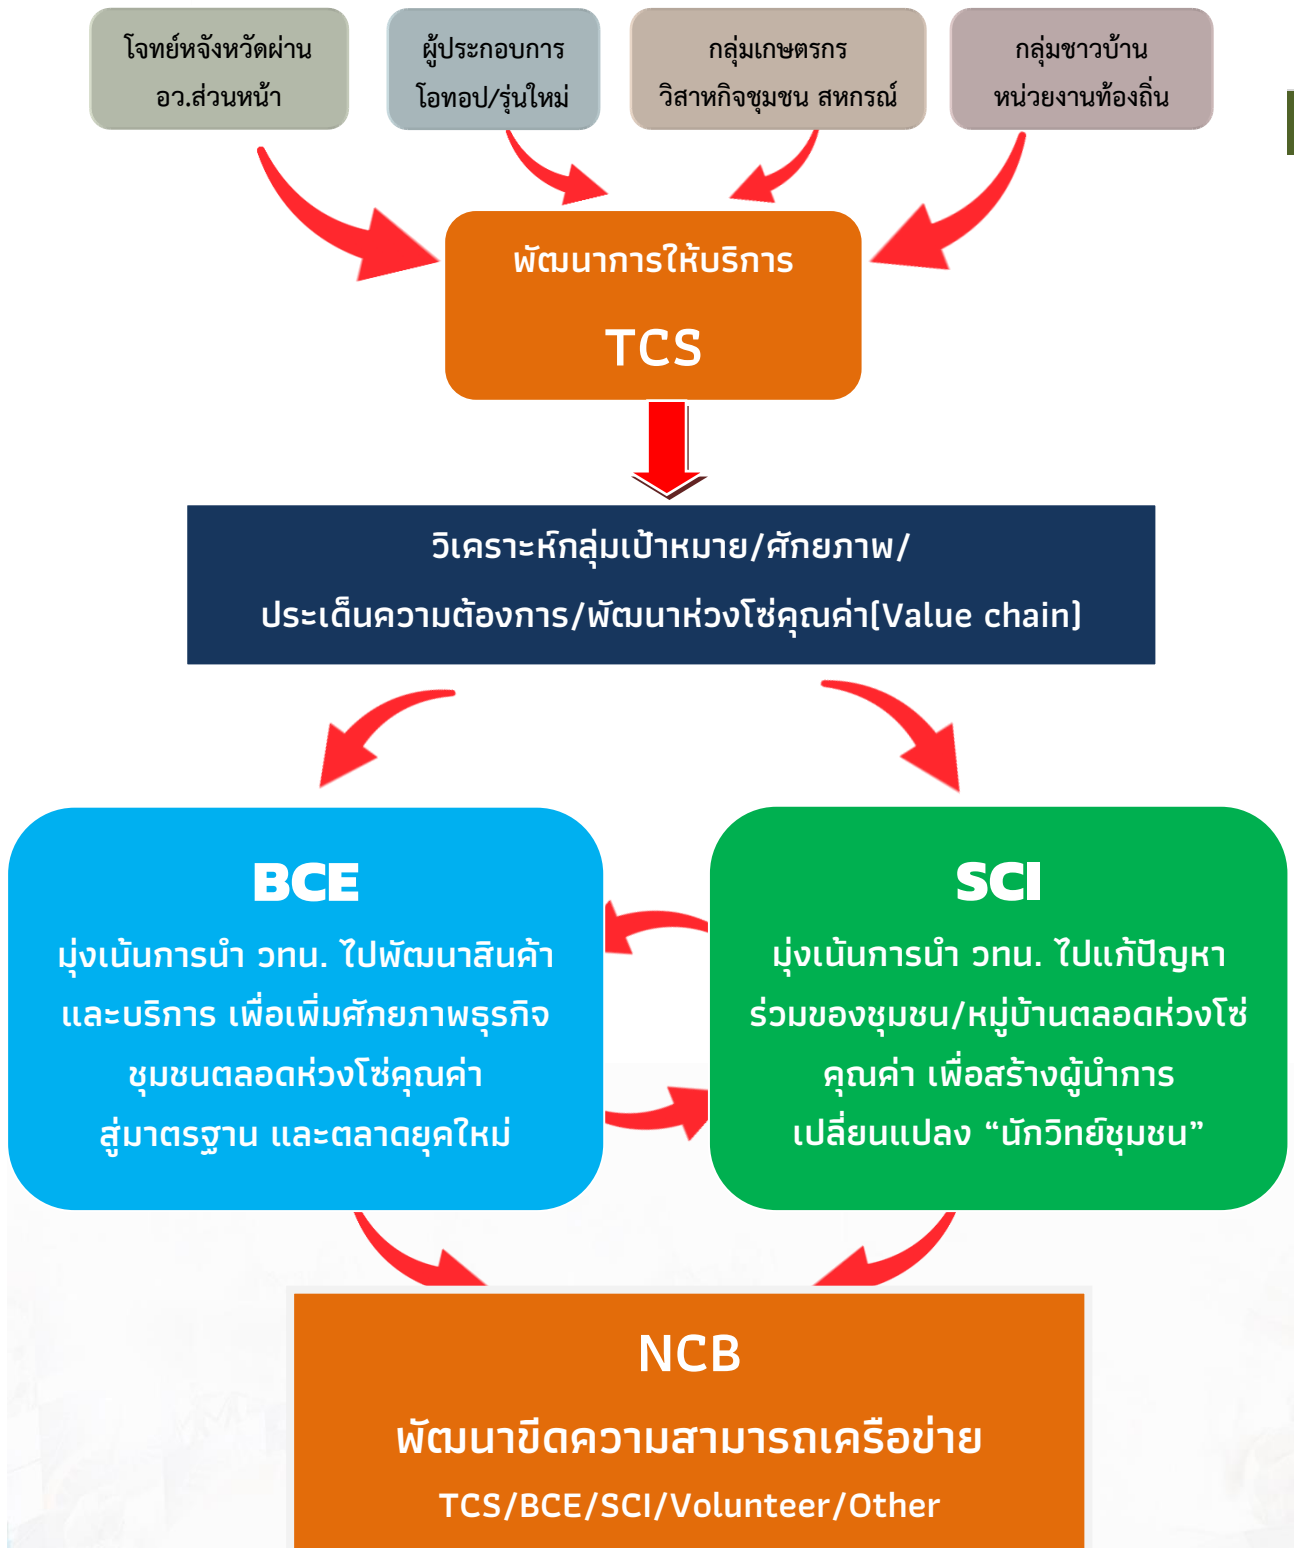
โจทย์หจังหวัดผ่าน อว.ส่วนหน้า

ผู้ประกอบการ โอทอป/รุ่นใหม่

กลุ่มเกษตรกร วิสาหกิจชุมชน สหกรณ์

กลุ่มชาวบ้าน หน่วยงานท้องถิ่น

พัฒนาการให้บริการ

TCS

วิเคราะห์กลุ่มเป้าหมาย/ศักยภาพ/ ประเด็นความต้องการ/พัฒนาห่วงโซ่คุณค่า(Value chain)

BCE

มุ่งเน้นการนำ วทน. ไปพัฒนาสินค้า และบริการ เพื่อเพิ่มศักยภาพธุรกิจ ชุมชนตลอดห่วงโซ่คุณค่า สู่มาตรฐาน และตลาดยุคใหม่

SCI

มุ่งเน้นการนำ วทน. ไปแก้ปัญหา ร่วมของชุมชน/หมู่บ้านตลอดห่วงโซ่ คุณค่า เพื่อสร้างผู้นำการ เปลี่ยนแปลง “นักวิทย์ชุมชน”

NCB

พัฒนาขีดความสามารถเครือข่าย

TCS/BCE/SCI/Volunteer/Other